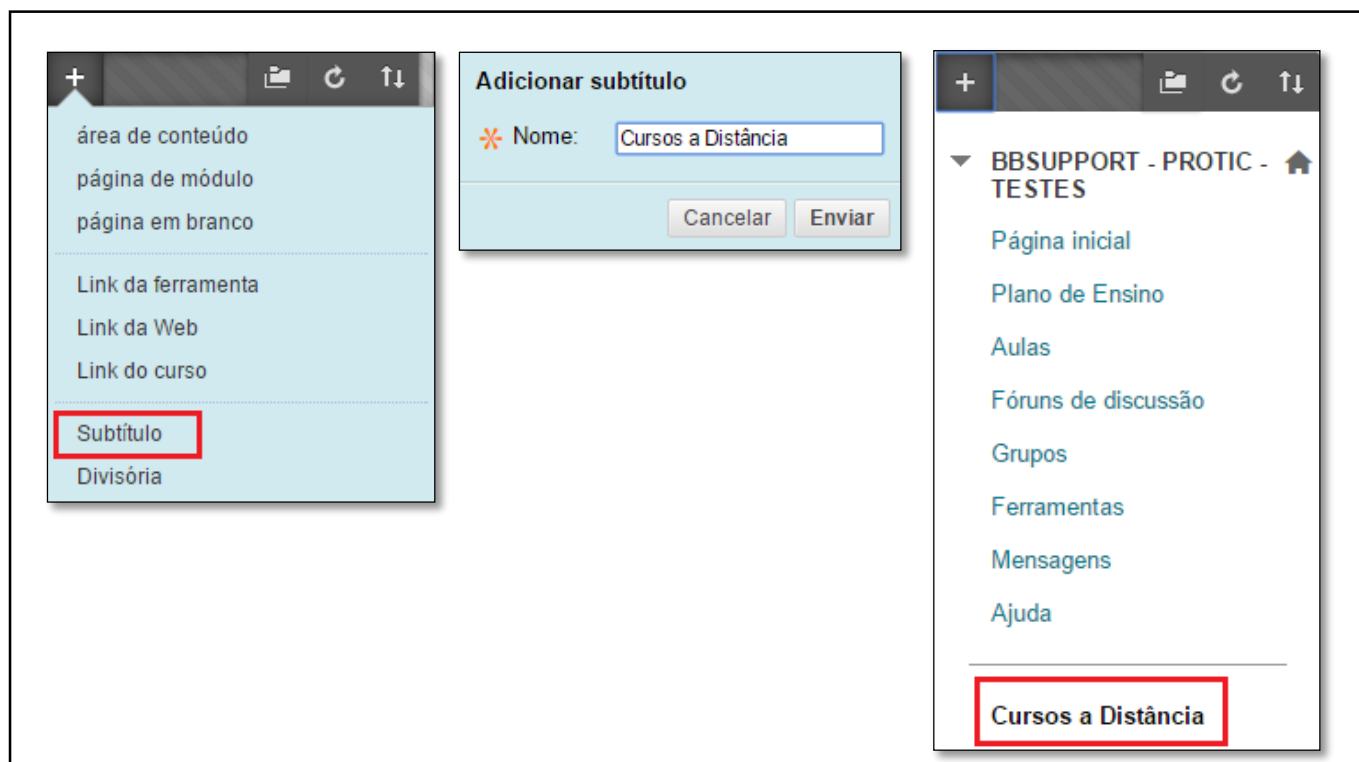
+

área de conteúdo
página de módulo
página em branco

Link da ferramenta
Link da Web
Link do curso

Subtítulo
Divisória

Adicionar subtítulo

* Nome: Cursos a Distância

Cancelar Enviar

+

BBSUPPORT - PROTIC - TESTES

Página inicial
Plano de Ensino
Aulas
Fóruns de discussão
Grupos
Ferramentas
Mensagens
Ajuda

Cursos a Distância